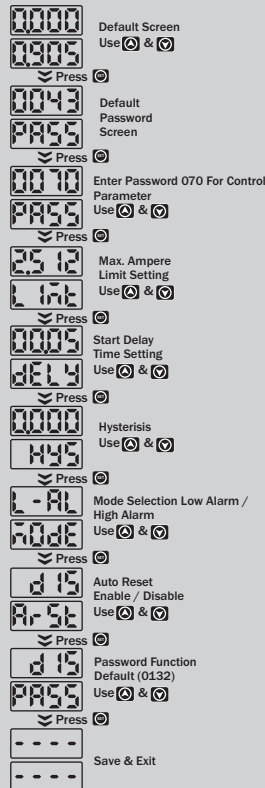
0000
0905
Default Screen
Use & 
Press 
0043
PASS
Default Password Screen
Press 
0070
PASS
Enter Password 070 For Control Parameter
Use & 
Press 
25 12
L InE
Max. Ampere Limit Setting
Use & 
Press 
00.05
dELY
Start Delay Time Setting
Use & 
Press 
0000
HYS
Hysterisis
Use & 
Press 
L - AL
ModE
Mode Selection Low Alarm / High Alarm
Use & 
Press 
d IS
Ar-St
Auto Reset Enable / Disable
Use & 
Press 
d IS
PASS
Password Function Default (0132)
Use & 
Press 
- - - -
- - - -
Save & Exit